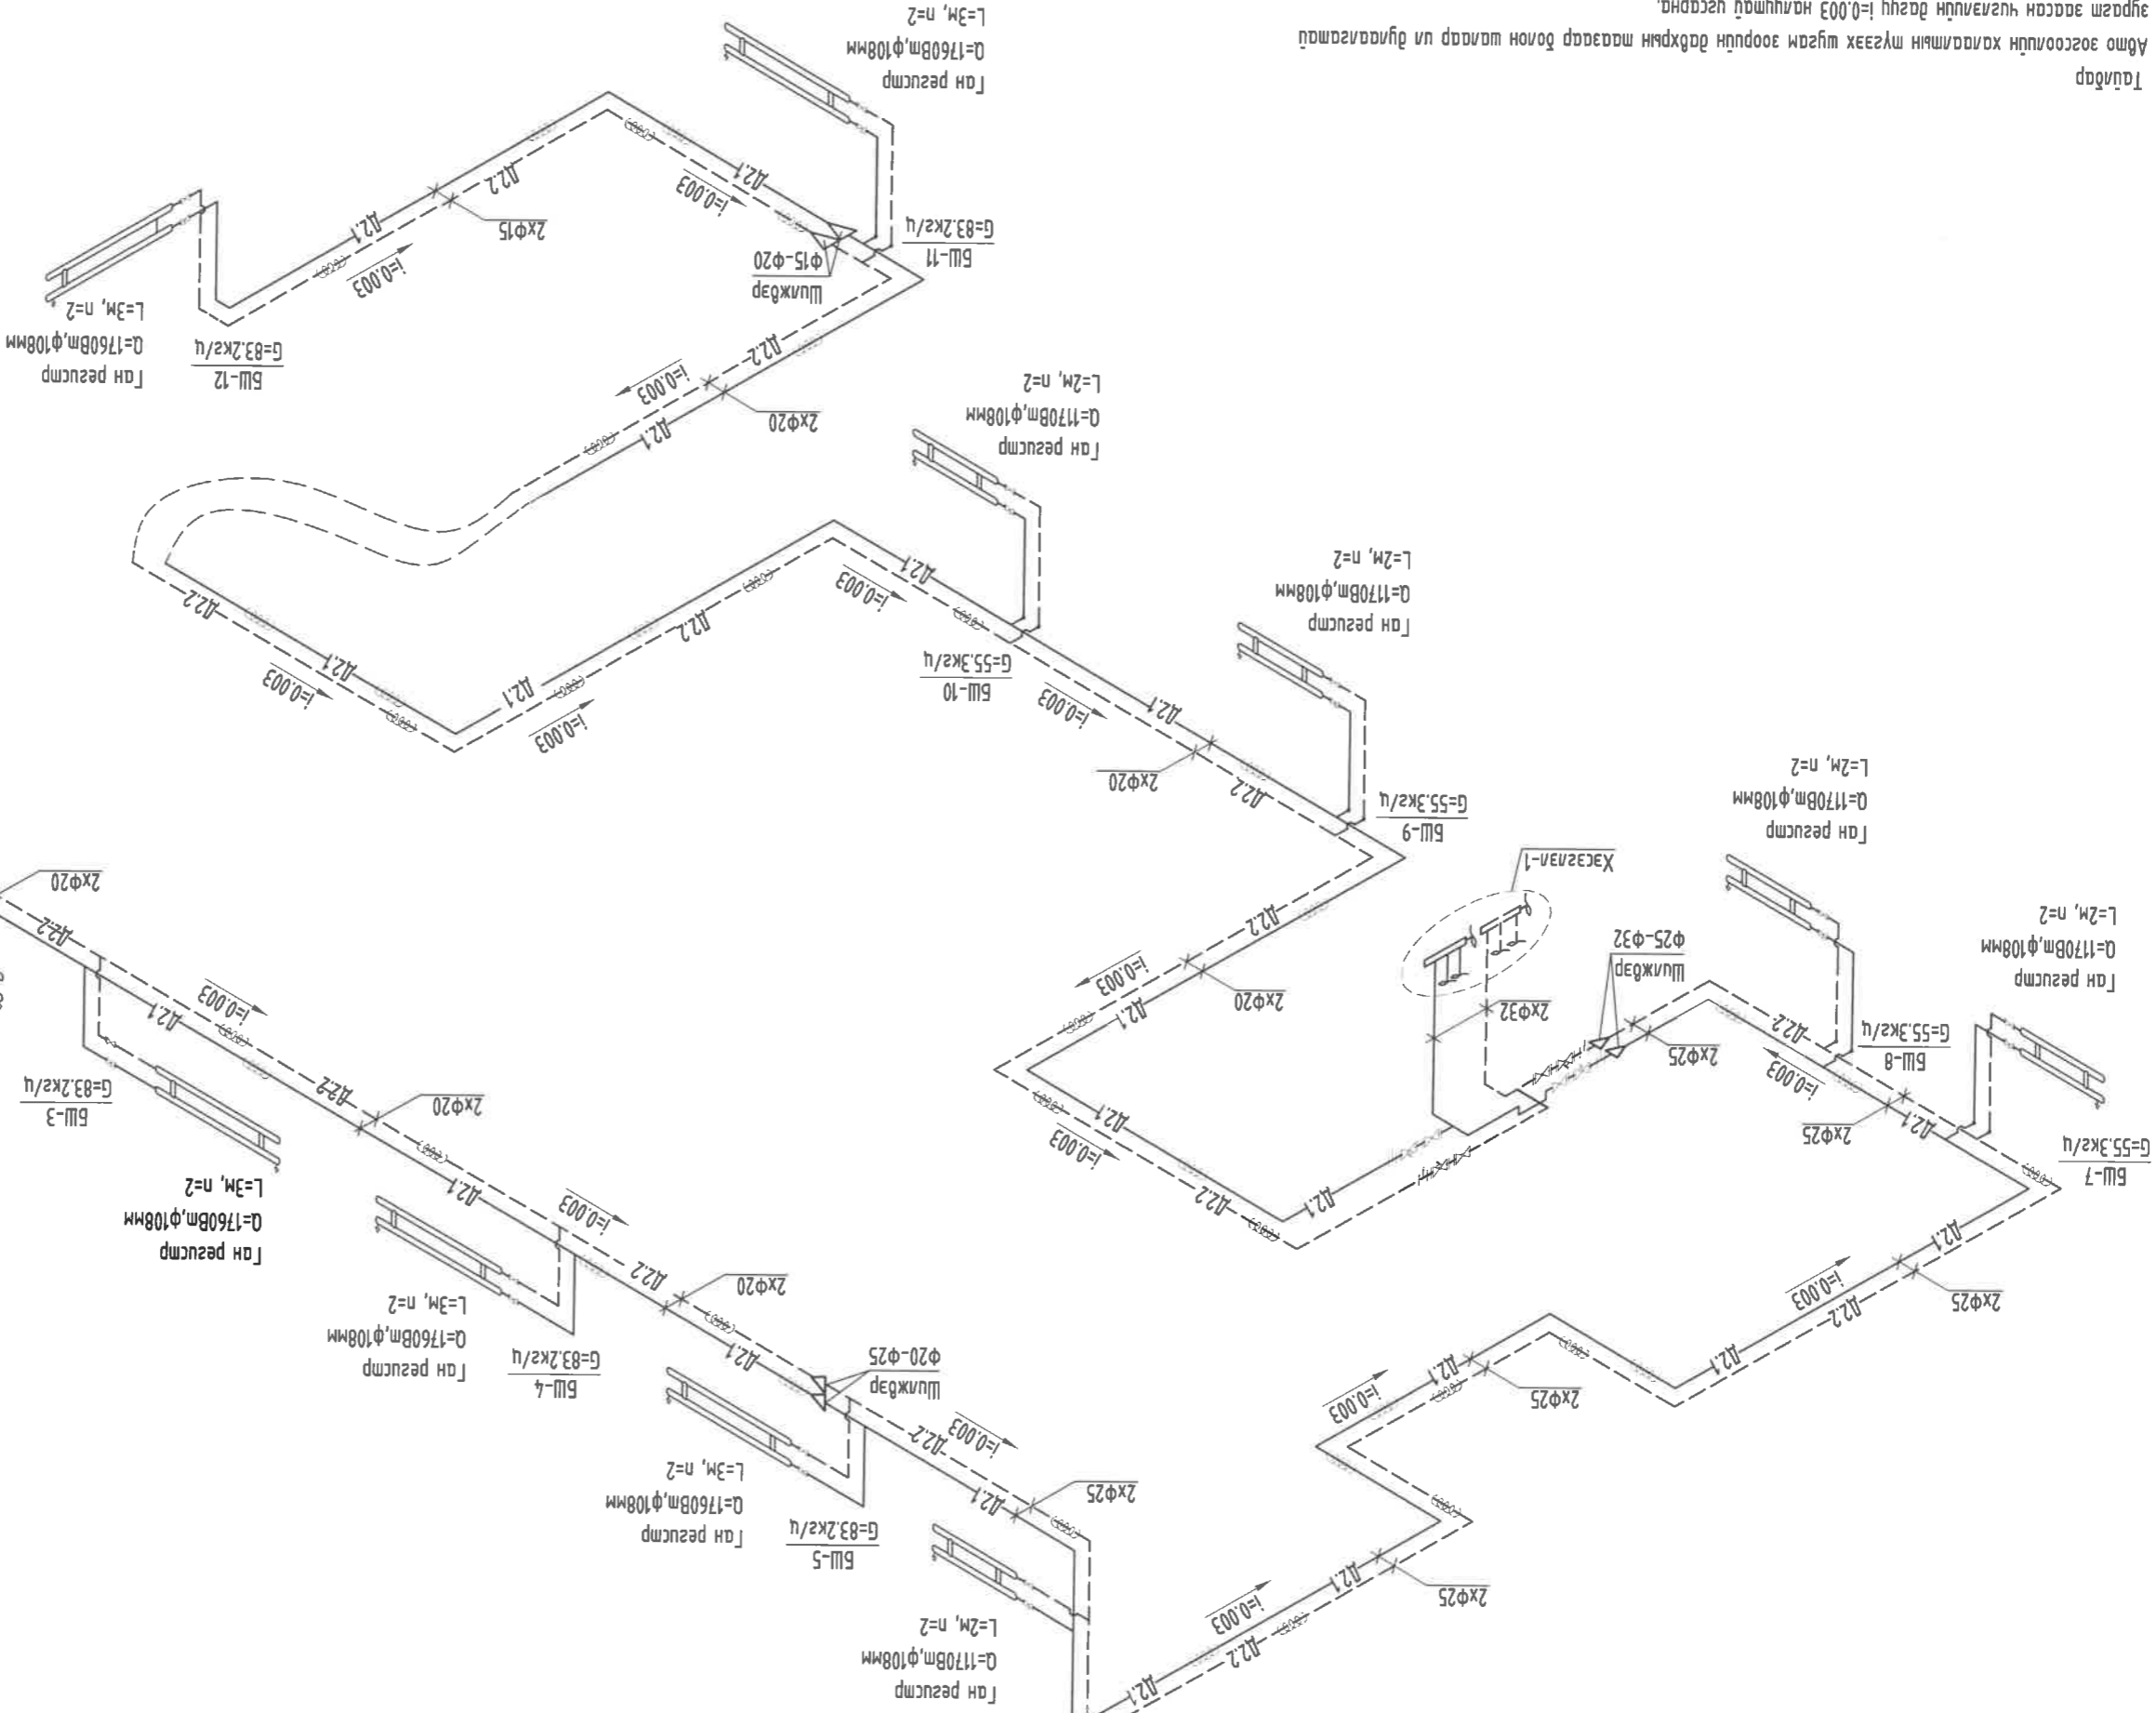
Тайлбар
Авто зогсоолын халаалтын шугам хоолой доогуур давхрын таазаар болон шалан дээр угсарна.
Шугам хоолойн налуу i=0.003 байхаар угсарна.

Ган регистр
Q=1760Вт,ф108мм
L=3м, n=2

БШ-11
G=83.2кг/ц

Шиберэр
ф15-ф20

2хф15

Д2.1
Д2.2
i=0.003

БШ-12
G=83.2кг/ц

Ган регистр
Q=1760Вт,ф108мм
L=3м, n=2

2хф20

Ган регистр
Q=1170Вт,ф108мм
L=2м, n=2

БШ-10
G=55.3кг/ц

Ган регистр
Q=1170Вт,ф108мм
L=2м, n=2

2хф20

БШ-9
G=55.3кг/ц

Ган регистр
Q=1170Вт,ф108мм
L=2м, n=2

Хэсэглэл-1

Шиберэр
ф25-ф32

2хф32

2хф20

Ган регистр
Q=1170Вт,ф108мм
L=2м, n=2

БШ-8
G=55.3кг/ц

2хф25

2хф25

БШ-7
G=55.3кг/ц

2хф25

2хф20

БШ-3
G=83.2кг/ц

2хф20

Ган регистр
Q=1760Вт,ф108мм
L=3м, n=2

Ган регистр
Q=1760Вт,ф108мм
L=3м, n=2

БШ-4
G=83.2кг/ц

2хф20

Шиберэр
ф20-ф25

2хф25

Ган регистр
Q=1760Вт,ф108мм
L=3м, n=2

БШ-5
G=83.2кг/ц

2хф25

2хф25

Ган регистр
Q=1170Вт,ф108мм
L=2м, n=2